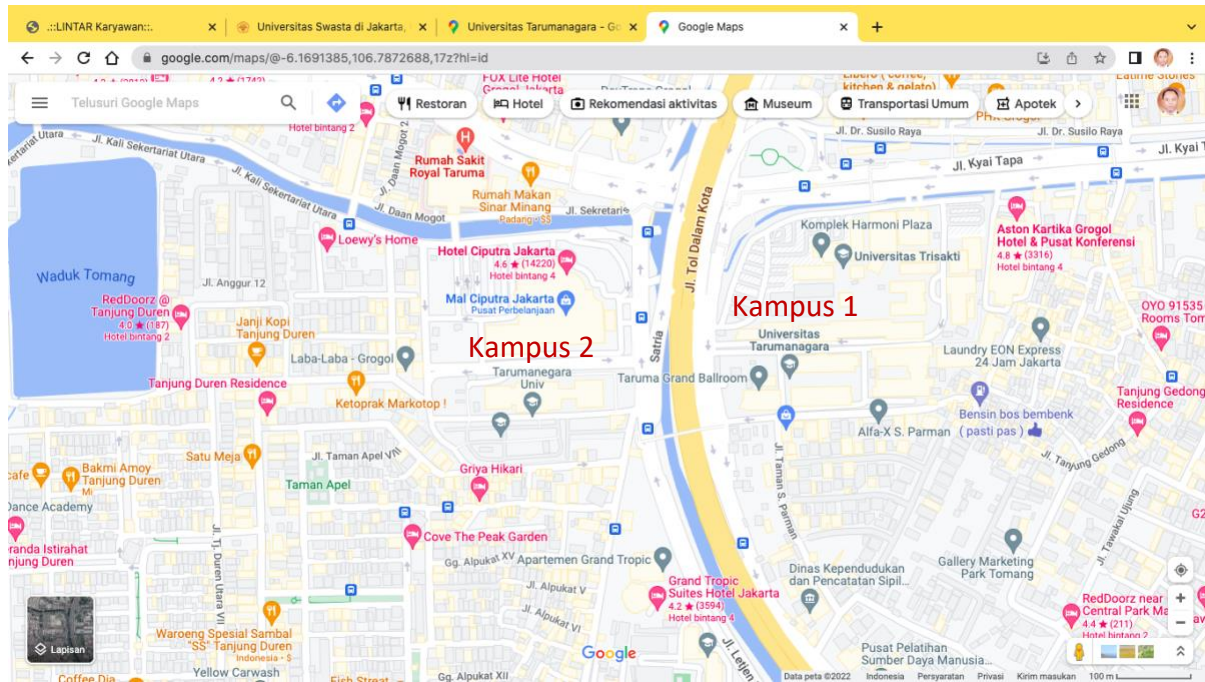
.::LINTAR Karyawan::. ×
Universitas Swasta di Jakarta, ×
Universitas Tarumanagara - Go ×
Google Maps ×
+

google.com/maps/@-6.1691385,106.7872688,17z?hl=id

Telusuri Google Maps
Restoran
Hotel
Rekomendasi aktivitas
Museum
Transportasi Umum
Apotek

FOX Lite Hotel
Hotel bintang 2
Jl. Kali Sekertariat Utara
Jl. Kali Sekertariat Utara
Jl. Daan Mogot 2
Rumah Sakit Royal Taruma
Rumah Makan Sinar Minang
Padang · $$
Jl. Sekretari
Jl. Daan Mogot
Loewy's Home
Waduk Tomang
Hotel Ciputra Jakarta
4.6 ★ (14220)
Hotel bintang 4
Jl. Anggur 12
Mal Ciputra Jakarta
Pusat Perbelanjaan
RedDoorz @ Tanjung Duren
4.0 ★ (187)
Hotel bintang 2
Janji Kopi Tanjung Duren
Laba-Laba - Grogol
Kampus 2
Tarumanegara Univ
Tanjung Duren Residence
Ketoprak Markotop !
Satu Meja
Jl. Taman Apel VII
Bakmi Amoy Tanjung Duren
cafe
Dance Academy
Taman Apel
Griya Hikari
Cove The Peak Garden
randa Istirahat njung Duren
Jl. Tj. Duren Utara VII
Jl. Alpukat XV
Apartemen Grand Tropic
Jl. Alpukat V
Jl. Alpukat IV
Waroeng Spesial Sambal "SS" Tanjung Duren
Indonesia · $
Yellow Carwash
Coffee Dia
Fish Street
Gg. Alpukat XII
Lapisan
Google
Jl. Tol Dalam Kota
Satria
Jl. Letjen
Grand Tropic Suites Hotel Jakarta
4.2 ★ (3594)
Hotel bintang 4
Jl. Dr. Susilo Raya
Jl. Dr. Susilo Raya
Jl. Kyai Tapa
Jl. Kyai T
Komplek Harmoni Plaza
Universitas Trisakti
Aston Kartika Grogol Hotel & Pusat Konferensi
4.8 ★ (3316)
Hotel bintang 4
Kampus 1
Universitas Tarumanagara
Taruma Grand Ballroom
OYO 91535 Rooms Tom
Laundry EON Express 24 Jam Jakarta
Bensin bos bembenk (pasti pas)
Alfa-X S. Parman
Tanjung Gedong Residence
Jl. Tanjung Gedong
Jl. Taman S. Parman
Jl. Tawakal Ujung
Dinas Kependudukan dan Pencatatan Sipil...
Gallery Marketing Park Tomang
RedDoorz near Central Park Ma
4.4 ★ (211)
Hotel bintang 2
Pusat Pelatihan Sumber Daya Manusia...
Data peta ©2022 Indonesia Persyaratan Privasi Kirim masukan 100 m